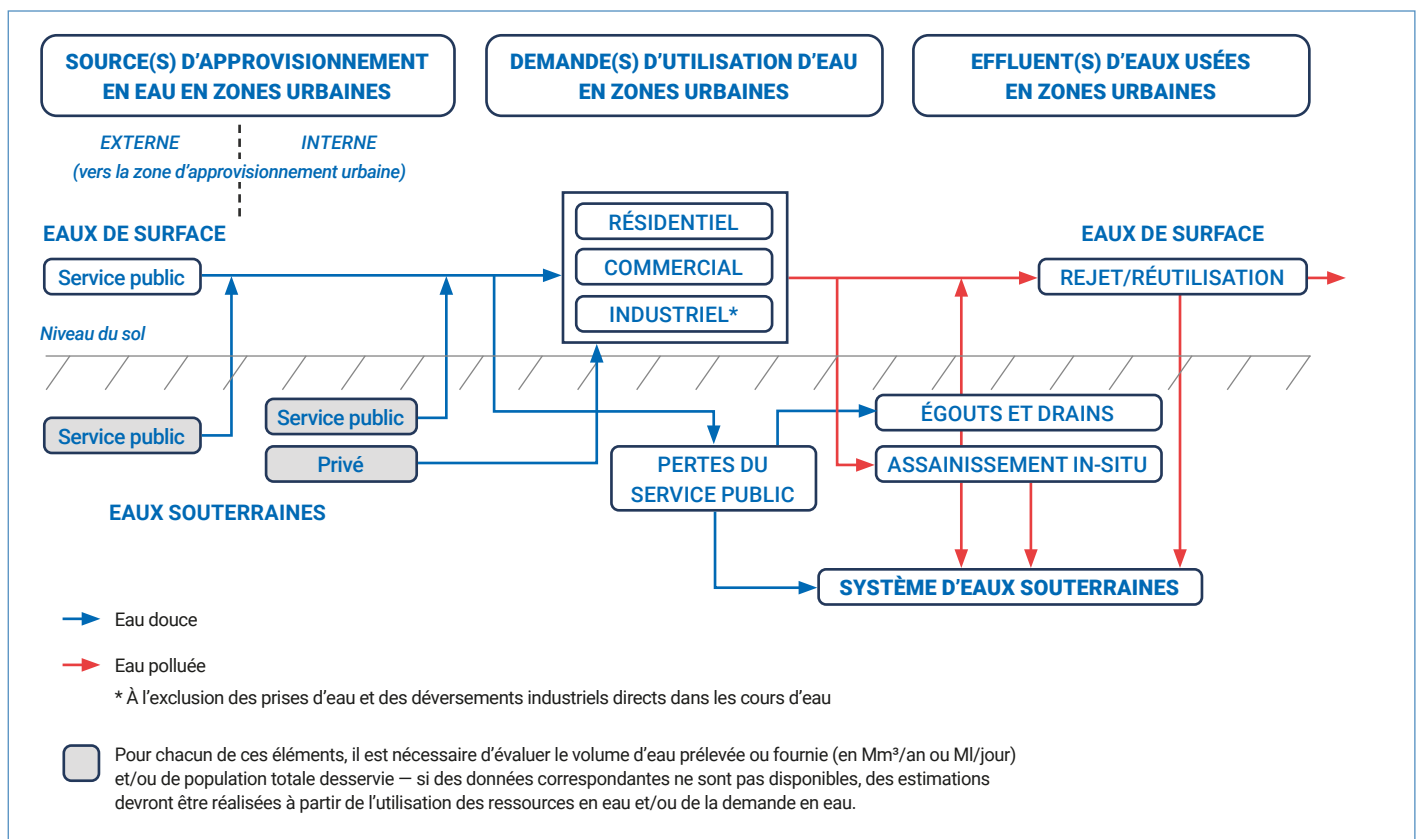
SOURCE(S) D'APPROVISIONNEMENT EN EAU EN ZONES URBAINES

DEMANDE(S) D'UTILISATION D'EAU EN ZONES URBAINES

EFFLUENT(S) D'EAUX USÉES EN ZONES URBAINES

EXTERNE

INTERNE

(vers la zone d'approvisionnement urbaine)

EAUX DE SURFACE

Service public

RÉSIDENTIEL

COMMERCIAL

INDUSTRIEL*

EAUX DE SURFACE

REJET/RÉUTILISATION

Niveau du sol

Service public

Service public

Privé

PERTES DU SERVICE PUBLIC

ÉGOUTS ET DRAINS

ASSAINISSEMENT IN-SITU

EAUX SOUTERRAINES

SYSTÈME D'EAUX SOUTERRAINES

Eau douce

Eau polluée

* À l'exclusion des prises d'eau et des déversements industriels directs dans les cours d'eau

Pour chacun de ces éléments, il est nécessaire d'évaluer le volume d'eau prélevée ou fournie (en Mm³/an ou Ml/jour) et/ou de population totale desservie — si des données correspondantes ne sont pas disponibles, des estimations devront être réalisées à partir de l'utilisation des ressources en eau et/ou de la demande en eau.